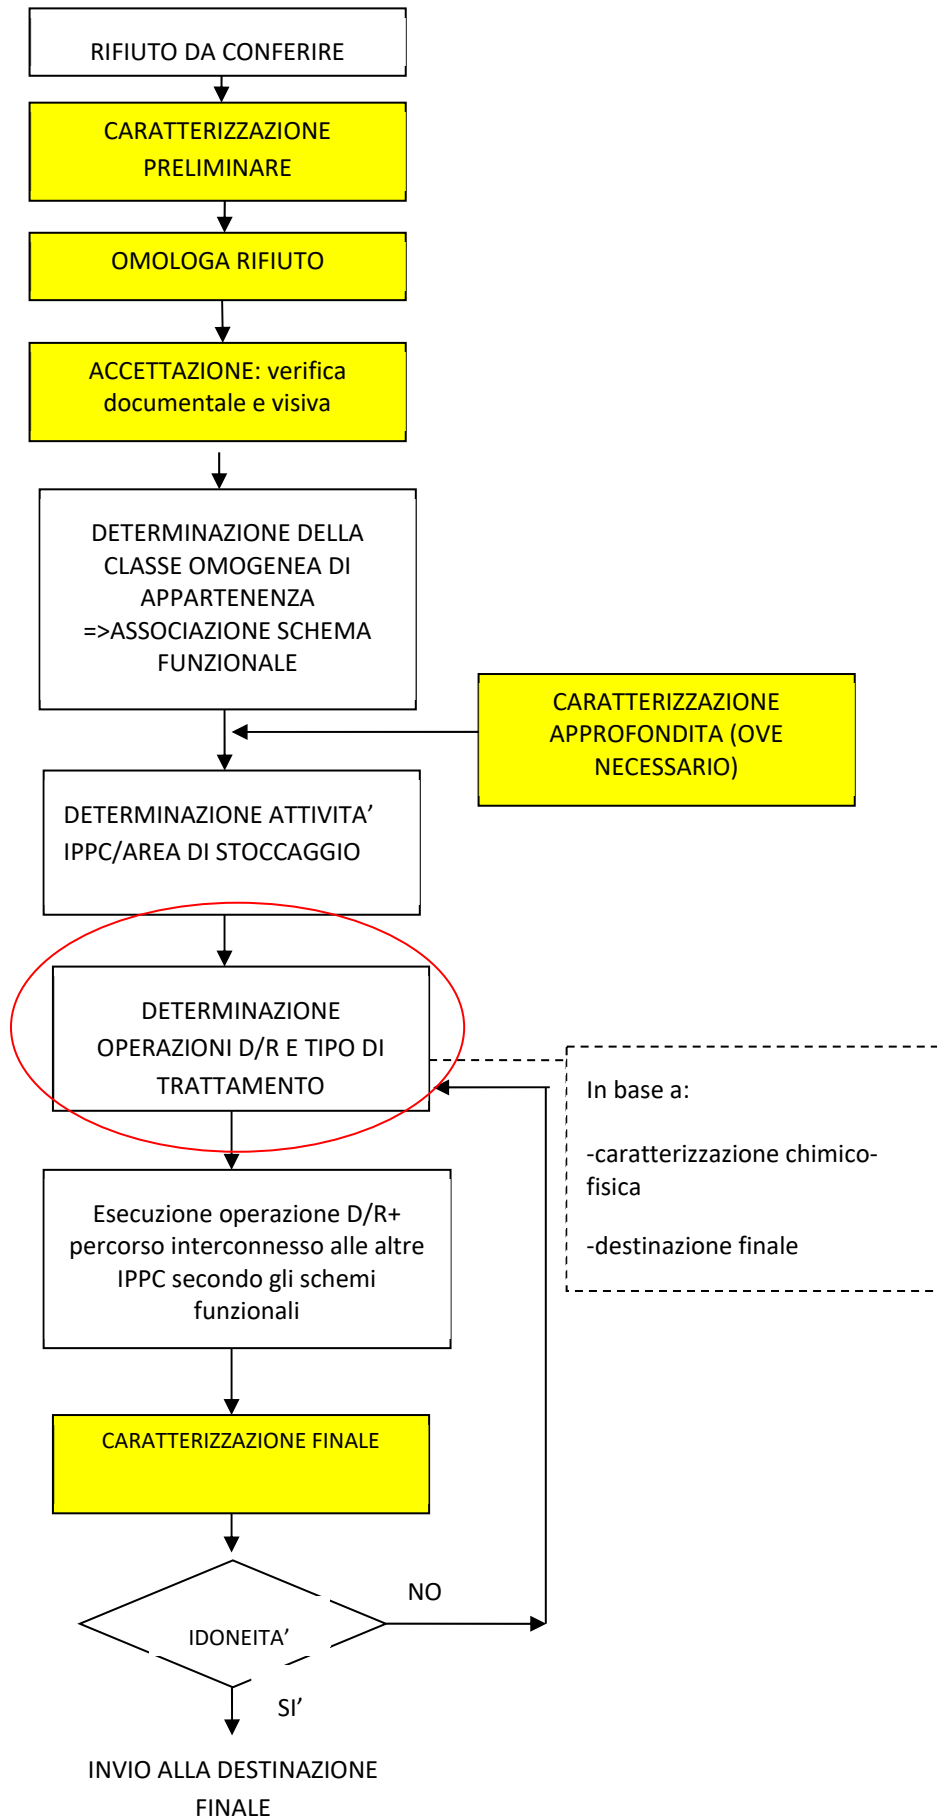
RIFIUTO DA CONFERIRE

CARATTERIZZAZIONE PRELIMINARE

OMOLOGA RIFIUTO

ACCETTAZIONE: verifica documentale e visiva

DETERMINAZIONE DELLA CLASSE OMOGENEA DI APPARTENENZA =>ASSOCIAZIONE SCHEMA FUNZIONALE

CARATTERIZZAZIONE APPROFONDITA (OVE NECESSARIO)

DETERMINAZIONE ATTIVITA' IPPC/AREA DI STOCCAGGIO

DETERMINAZIONE OPERAZIONI D/R E TIPO DI TRATTAMENTO

In base a:

-caratterizzazione chimico-fisica

-destinazione finale

Esecuzione operazione D/R+ percorso interconnesso alle altre IPPC secondo gli schemi funzionali

CARATTERIZZAZIONE FINALE

IDONEITA'

NO

SI'

INVIO ALLA DESTINAZIONE FINALE